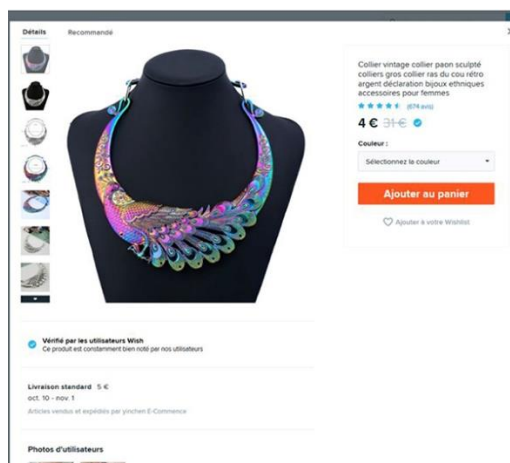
Détails Recommandé

Collier vintage collier paon sculpté colliers gros collier ras du cou rétro argent déclaration bijoux ethniques accessoires pour femmes

(674 avis)

4 € 31 €

Couleur :

Sélectionnez le couleur

Ajouter au panier

Ajouter à votre Wishlist

Vérifié par les utilisateurs Wish
Ce produit est constamment bien noté par nos utilisateurs

Livraison standard 5 €
oct. 10 - nov. 1
Articles vendus et expédiés par yinchen E-Commerce

Photos d'utilisateurs